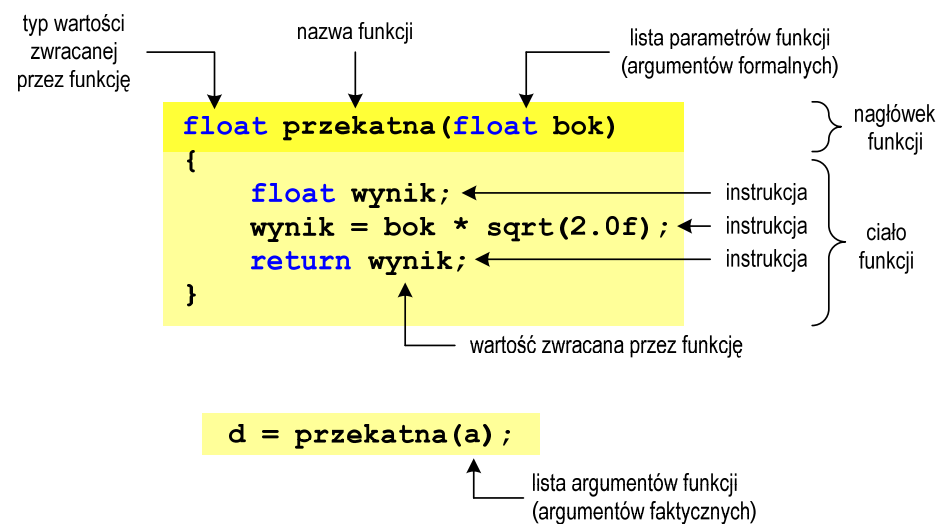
typ wartości zwracanej przez funkcję

nazwa funkcji

lista parametrów funkcji (argumentów formalnych)

float przekatna(float bok)

nagłówek funkcji

{
float wynik;
wynik = bok * sqrt(2.0f);
return wynik;
}

instrukcja
instrukcja
instrukcja

ciało funkcji

wartość zwracana przez funkcję

d = przekatna(a);

lista argumentów funkcji (argumentów faktycznych)